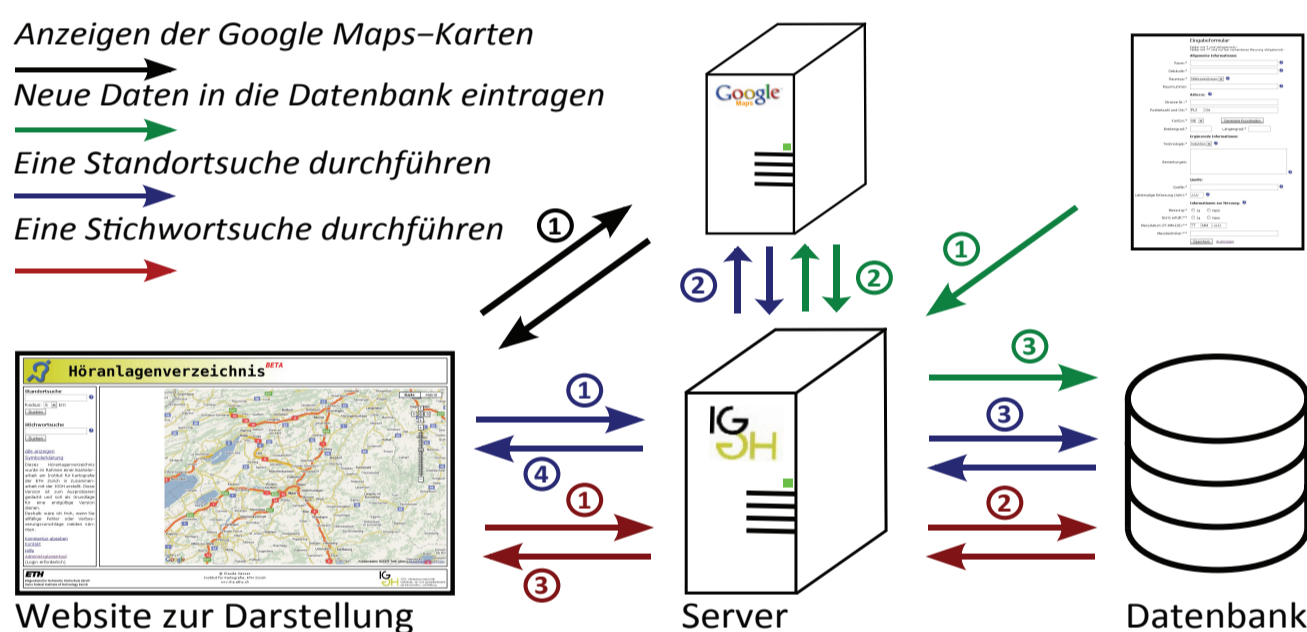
Anzeigen der Google Maps–Karten

Neue Daten in die Datenbank eintragen

Eine Standortsuche durchführen

Eine Stichwortsuche durchführen

1

Google Maps

2 2

1

Höranlagenverzeichnis BETA

Standortsuche

Suchen

Stichwortsuche

Suchen

ETH

1

4

1

3

IG

SH

3

3

2

Website zur Darstellung

Server

Datenbank